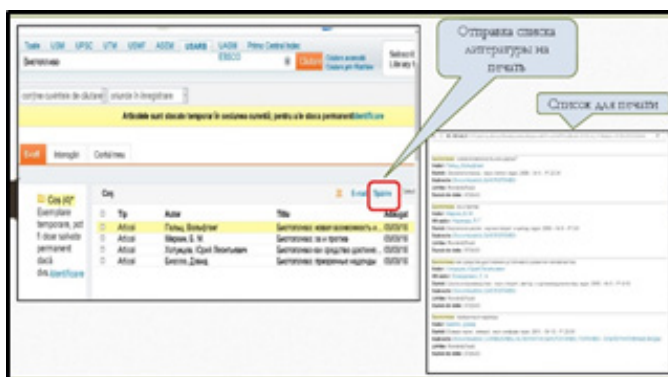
Отправка списка литературы на печать

Список для печати

Toate USM UPSC UTM USMF ASEM USARB UASM Prime Central Index EBSCO

Биотехнологии

Căutare

Căutare avansată
Căutare prin Răsfoire

Selectați Library

ordine crescătoare de căutare | ordine în înregistrare

Articolele sunt stocate temporar în sesiunea curentă, pentru a le stoca permanent identificare

Coș (4)*
Exemplare temporare, pot fi doar salvate permanent dacă dvs. identificare

Coș

E-mail Tipărire

|  | Tip | Autor | Titlu | Adăugat |
|---|---|---|---|---|
|  | Articol | Гельц, Вольфганг | Биотехнологии: новые возможности и... | 05/05/16 |
|  | Articol | Марков, Б. М. | Биотехнологии: за и против | 05/05/16 |
|  | Articol | Хлопушев, Юрий Васильевич | Биотехнологии как средство достижен... | 05/05/16 |
|  | Articol | Бенсен, Дэвид | Биотехнологии: прекрасные надежды | 05/05/16 |